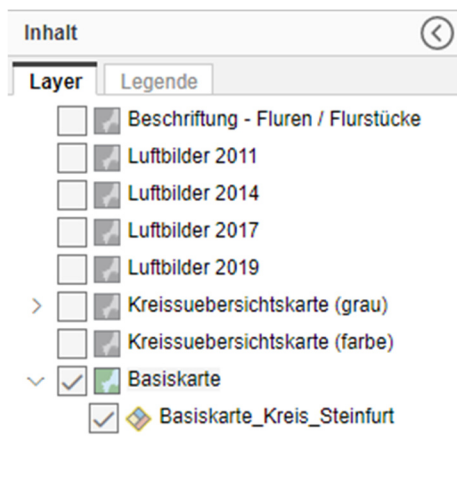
Inhalt

Layer Legende

Beschriftung - Fluren / Flurstücke

Luftbilder 2011

Luftbilder 2014

Luftbilder 2017

Luftbilder 2019

Kreissuebersichtskarte (grau)

Kreissuebersichtskarte (farbe)

Basiskarte

Basiskarte_Kreis_Steinfurt